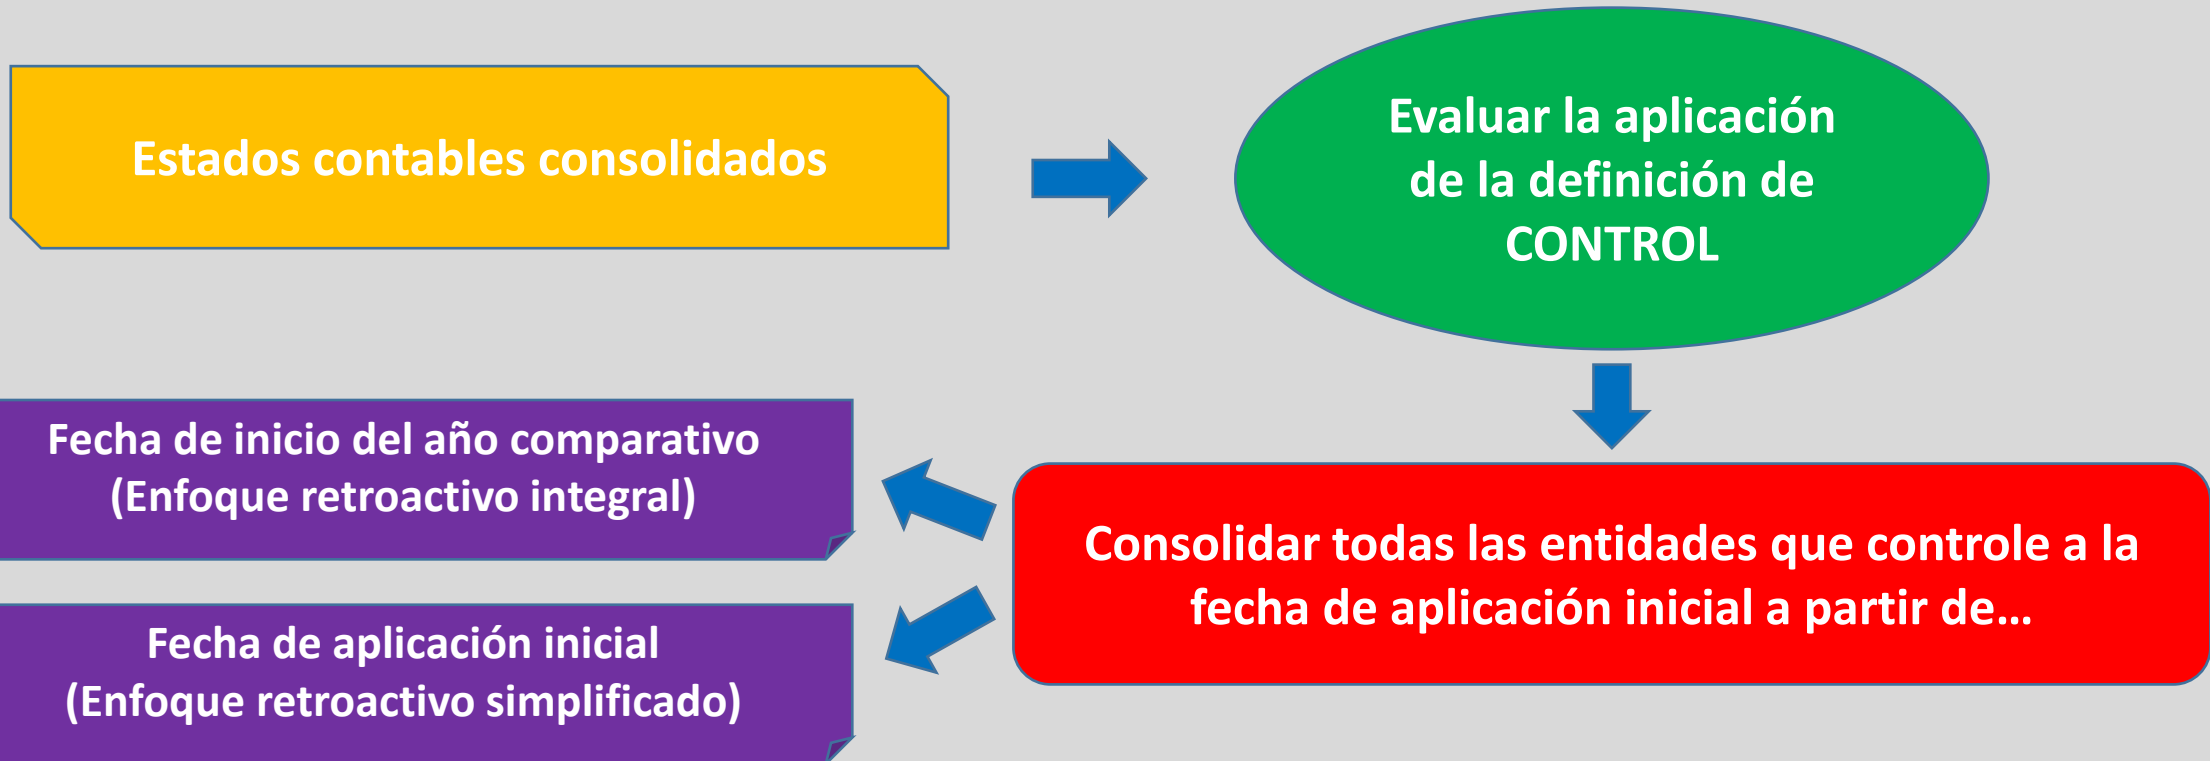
Estados contables consolidados

Evaluar la aplicación de la definición de CONTROL

Consolidar todas las entidades que controle a la fecha de aplicación inicial a partir de…

Fecha de inicio del año comparativo (Enfoque retroactivo integral)

Fecha de aplicación inicial (Enfoque retroactivo simplificado)